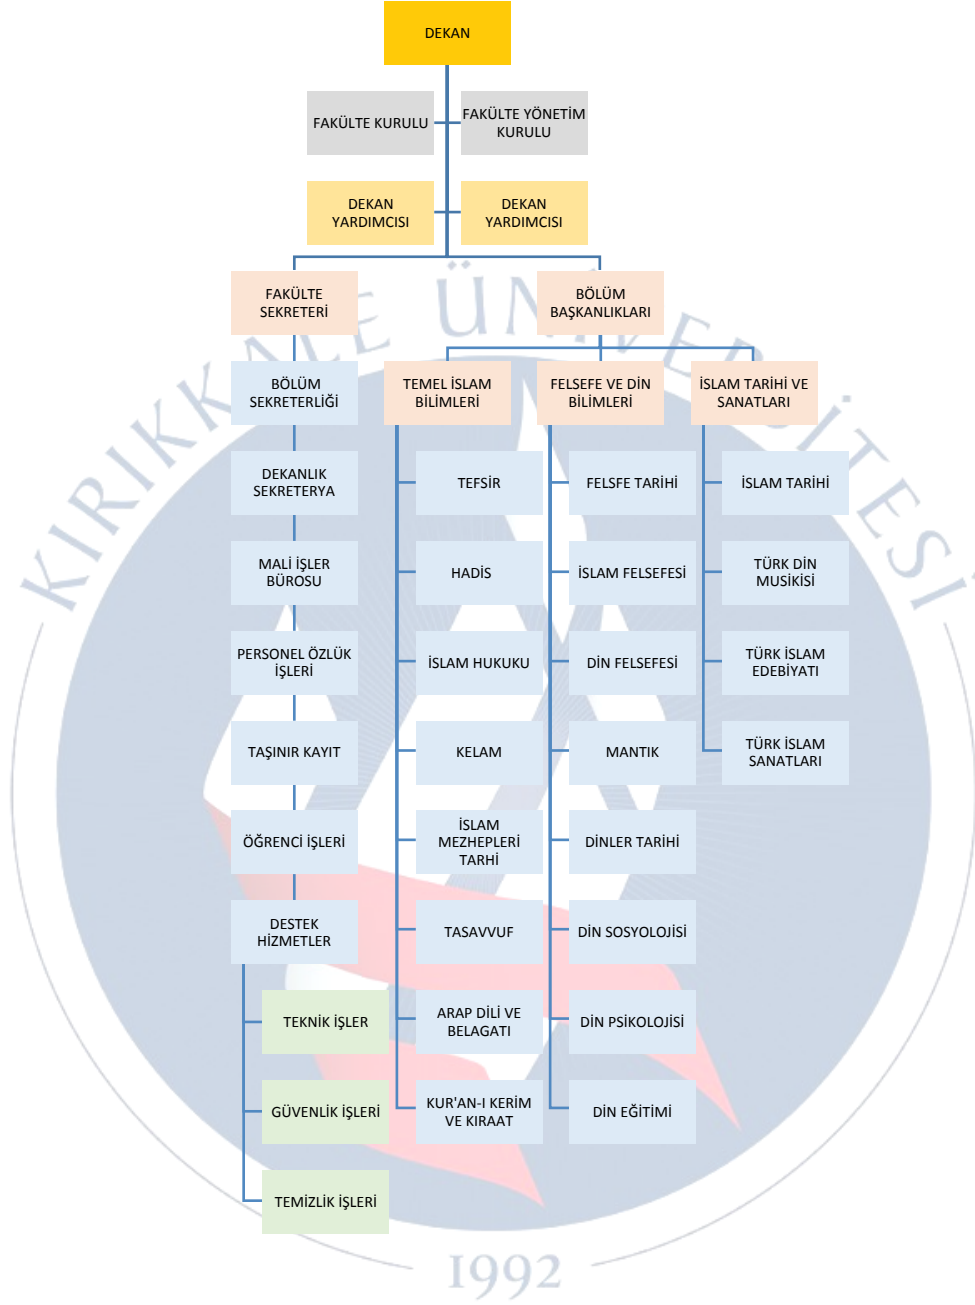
DEKAN

FAKÜLTE KURULU

FAKÜLTE YÖNETİM KURULU

DEKAN YARDIMCISI

DEKAN YARDIMCISI

FAKÜLTE SEKRETERİ

BÖLÜM BAŞKANLIKLARI

BÖLÜM SEKRETERLİĞİ

DEKANLIK SEKRETERYA

MALİ İŞLER BÜROSU

PERSONEL ÖZLÜK İŞLERİ

TAŞINIR KAYIT

ÖĞRENCİ İŞLERİ

DESTEK HİZMETLER

TEKNİK İŞLER

GÜVENLİK İŞLERİ

TEMİZLİK İŞLERİ

TEMEL İSLAM BİLİMLERİ

TEFSİR

HADİS

İSLAM HUKUKU

KELAM

İSLAM MEZHEPLERİ TARHİ

TASAVVUF

ARAP DİLİ VE BELAGATI

KUR'AN-I KERİM VE KIRAAT

FELSEFE VE DİN BİLİMLERİ

FELSFE TARİHİ

İSLAM FELSEFESİ

DİN FELSEFESİ

MANTIK

DİNLER TARİHİ

DİN SOSYOLOJİSİ

DİN PSİKOLOJİSİ

DİN EĞİTİMİ

İSLAM TARİHİ VE SANATLARI

İSLAM TARİHİ

TÜRK DİN MUSİKİSİ

TÜRK İSLAM EDEBİYATI

TÜRK İSLAM SANATLARI

KIRIKKALE ÜNİVERSİTESİ

1992